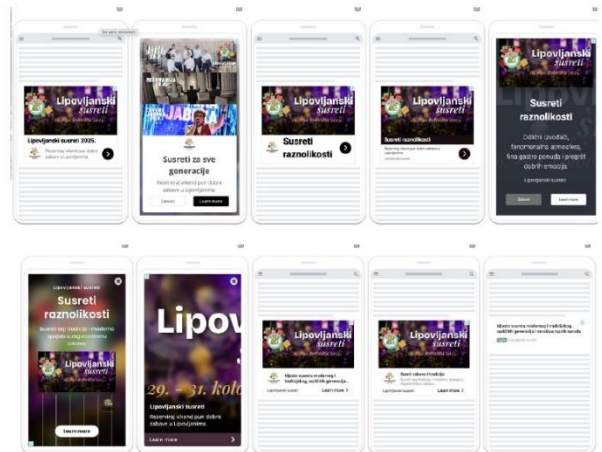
Lipovljanski susreti

Lipovljanski susreti 2025.

Rezerviraj vikend pun dobre zabave u Lipovljanima

Susreti za sve generacije

Rezerviraj vikend pun dobre zabave u Lipovljanima

Zatvori

Learn more

Lipovljanski susreti

Susreti raznolikosti

Lipovljanski susreti

Susreti raznolikosti

Lipovljanski susreti

Susreti raznolikosti

Odlični izvođači, fenomenalna atmosfera, fina gastro ponuda i pregršt dobrih emocija

Lipovljanski susreti

Zatvori

Learn more

Lipovljanski susreti

Susreti raznolikosti

Learn more

Lipov

29. - 31. kolo

Lipovljanski susreti

Rezerviraj vikend pun dobre zabave u Lipovljanima

Learn more

Lipovljanski susreti

Mjesto susreta modernog i tradicijskog, različitih generacija...

Lipovljanski susreti

Learn more

Lipovljanski susreti

Susreti zabave i tradicije

Lipovljanski susreti

Learn more

Mjesto susreta modernog i tradicijskog, različitih generacija i zvuka raznih naroda

Lipovljanski susreti